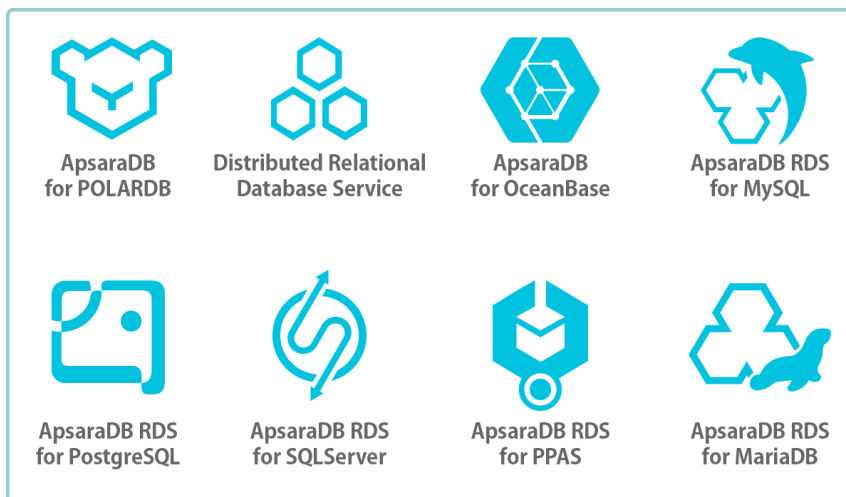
ApsaraDB for POLARDB

Distributed Relational Database Service

ApsaraDB for OceanBase

ApsaraDB RDS for MySQL

ApsaraDB RDS for PostgreSQL

ApsaraDB RDS for SQLServer

ApsaraDB RDS for PPAS

ApsaraDB RDS for MariaDB